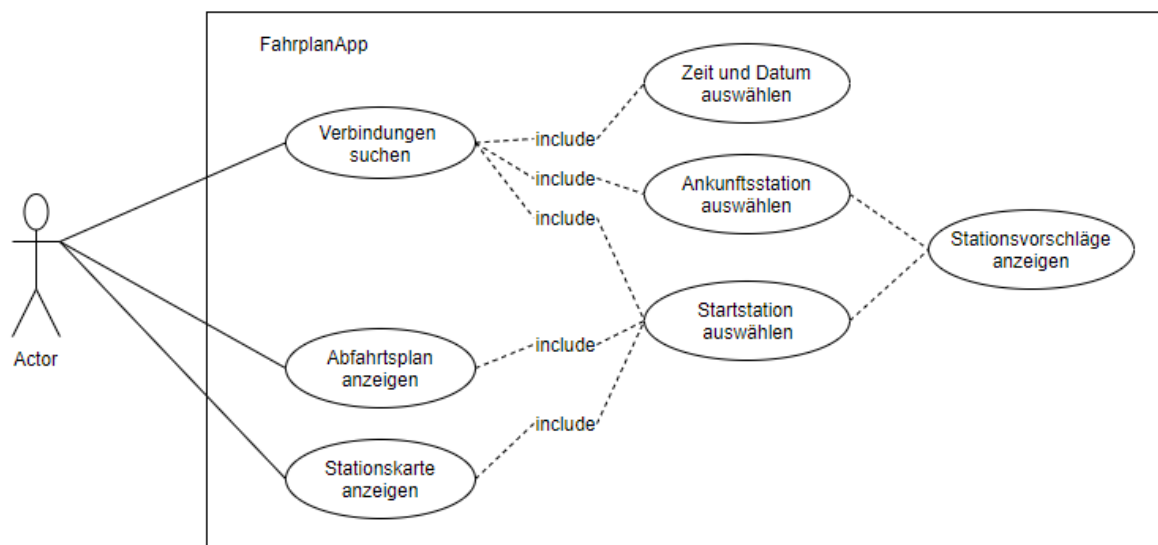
FahrplanApp

Actor

Verbindungen suchen

include

include

include

Zeit und Datum auswählen

Ankunftsstation auswählen

Stationsvorschläge anzeigen

Startstation auswählen

Abfahrtsplan anzeigen

include

Stationskarte anzeigen

include